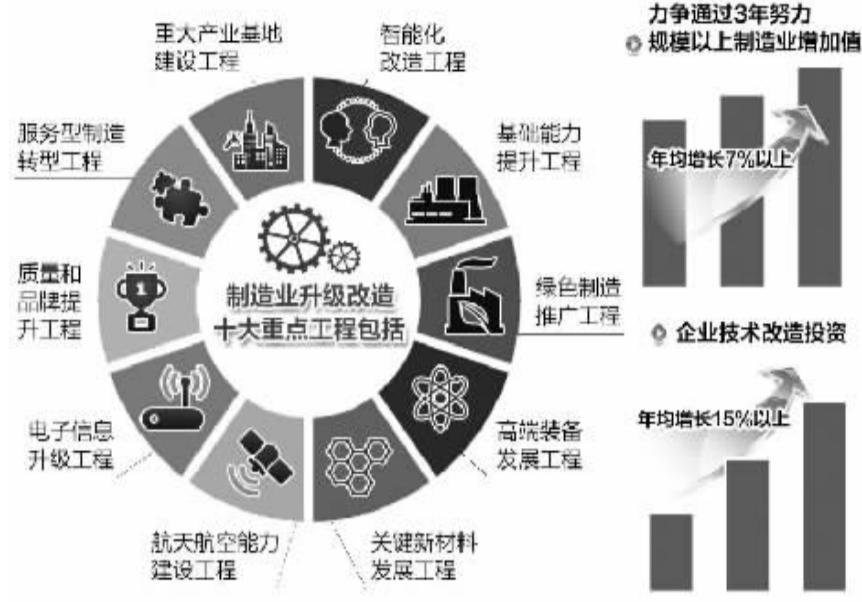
重大产业基地建设工程

智能化改造工程

力争通过3年努力

规模以上制造业增加值

服务型制造转型工程

基础能力提升工程

年均增长7%以上

质量和品牌提升工程

制造业升级改造十大重点工程包括

绿色制造推广工程

企业技术改造投资

电子信息升级工程

高端装备发展工程

年均增长15%以上

航天航空能力建设工程

关键新材料发展工程